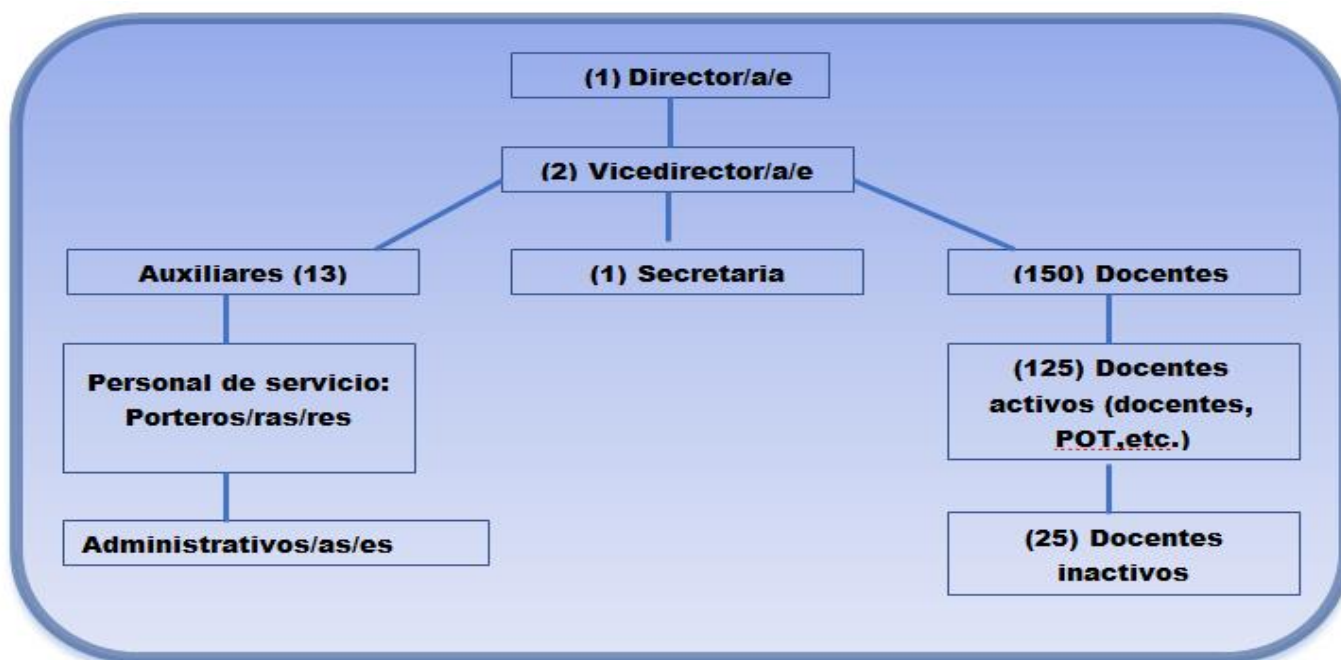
(1) Director/a/e

(2) Vicedirector/a/e

Auxiliares (13)

(1) Secretaria

(150) Docentes

Personal de servicio: Porteros/ras/res

(125) Docentes activos (docentes, POT,etc.)

Administrativos/as/es

(25) Docentes inactivos